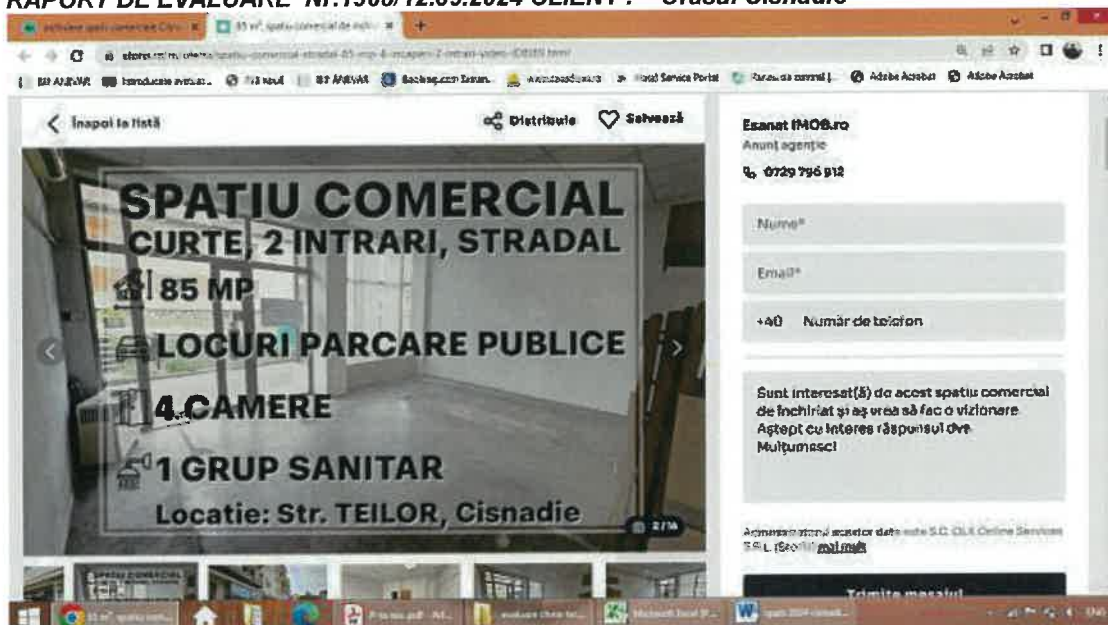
RAPORT DE EVALUARE Nr.1560/12.09.2024 CLIENT : Orasul Cisnadie

Înapoi la listă

Distribuie

Salvează

SPATIU COMERCIAL
CURTE, 2 INTRARI, STRADAL
85 MP
LOCURI PARCARE PUBLICE
4 CAMERE
1 GRUP SANITAR
Locatie: Str. TEILOR, Cisnadie

2/16

Esanat IMOB.ro
Anunț agenție
0729 796 912

Nume*

Email*

+40 Număr de telefon

Sunt interesat(ă) de acest spatiu comercial de închiriat și aș vrea să fac o vizionare. Aștept cu interes răspunsul dvs. Mulțumesc!

Administratorul acestor date este S.C. OLX Online Services S.R.L. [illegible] mai mult

Trimite mesajul